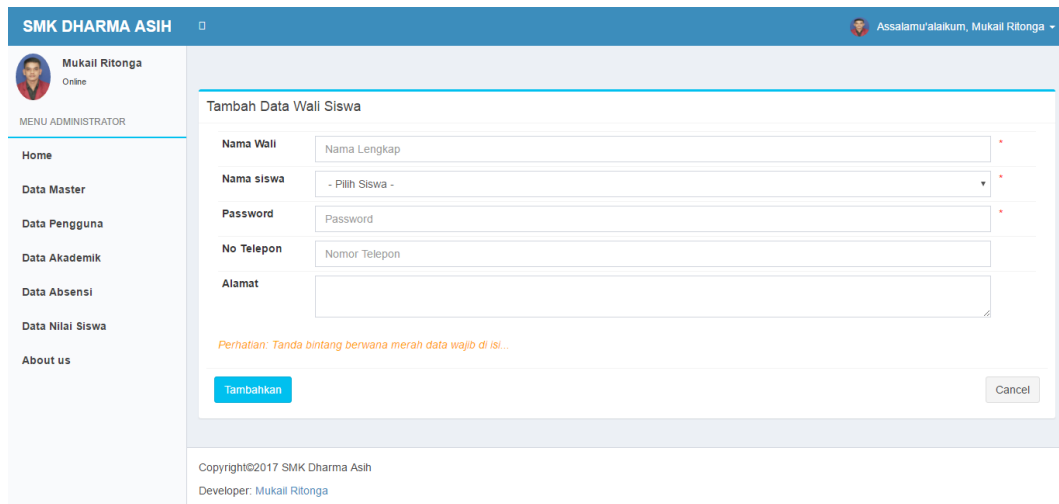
SMK DHARMA ASIH

Assalamu'alaikum, Mukail Ritonga

Mukail Ritonga
Online

MENU ADMINISTRATOR

Home
Data Master
Data Pengguna
Data Akademik
Data Absensi
Data Nilai Siswa
About us

Tambah Data Wali Siswa

| | | |
|---|---|---|
| Nama Wali | Nama Lengkap | * |
| Nama siswa | - Pilih Siswa - | * |
| Password | Password | * |
| No Telepon | Nomor Telepon | |
| Alamat | | |

Perhatian: Tanda bintang berwana merah data wajib di isi...

Tambahkan

Cancel

Copyright©2017 SMK Dharma Asih

Developer: Mukail Ritonga